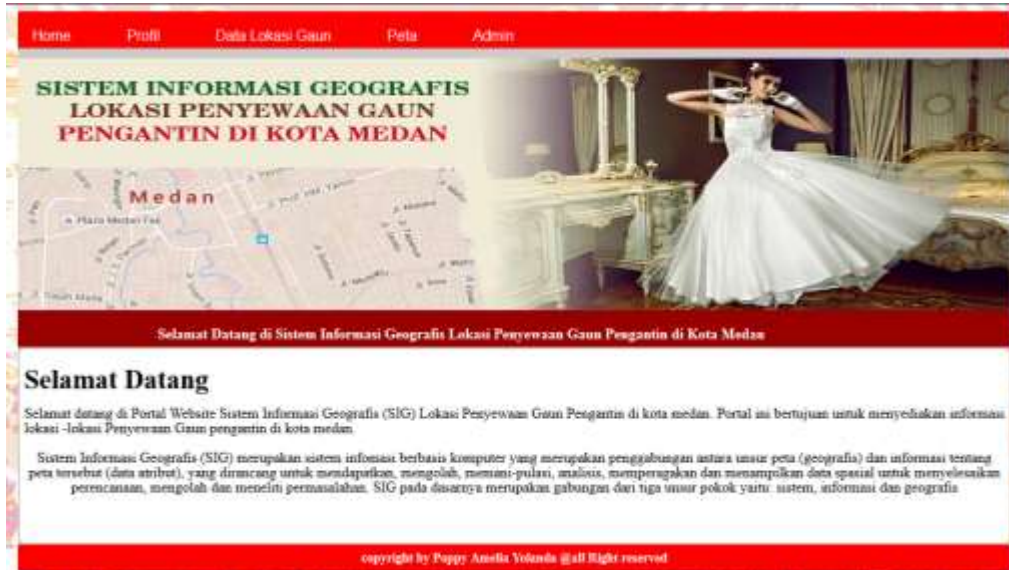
Home Profil Data Lokasi Gaun Peta Admin

SISTEM INFORMASI GEOGRAFIS
LOKASI PENYEWAAN GAUN
PENGANTIN DI KOTA MEDAN

Medan

Plaza Medan Fair

Selamat Datang di Sistem Informasi Geografis Lokasi Penyewaan Gaun Pengantin di Kota Medan

Selamat Datang

Selamat datang di Portal Website Sistem Informasi Geografis (SIG) Lokasi Penyewaan Gaun Pengantin di kota medan. Portal ini bertujuan untuk menyediakan informasi lokasi -lokasi Penyewaan Gaun pengantin di kota medan.

Sistem Informasi Geografis (SIG) merupakan sistem infomasi berbasis komputer yang merupakan penggabungan antara unsur peta (geografis) dan informasi tentang peta tersebut (data atribut), yang dirancang untuk mendapatkan, mengolah, memani-pulasi, analisis, memperagakan dan menampilkan data spasial untuk menyelesaikan perencanaan, mengolah dan meneliti permasalahan. SIG pada dasarnya merupakan gabungan dari tiga unsur pokok yaitu: sistem, informasi dan geografis

copyright by Puppy Amelia Yolanda @all Right reserved